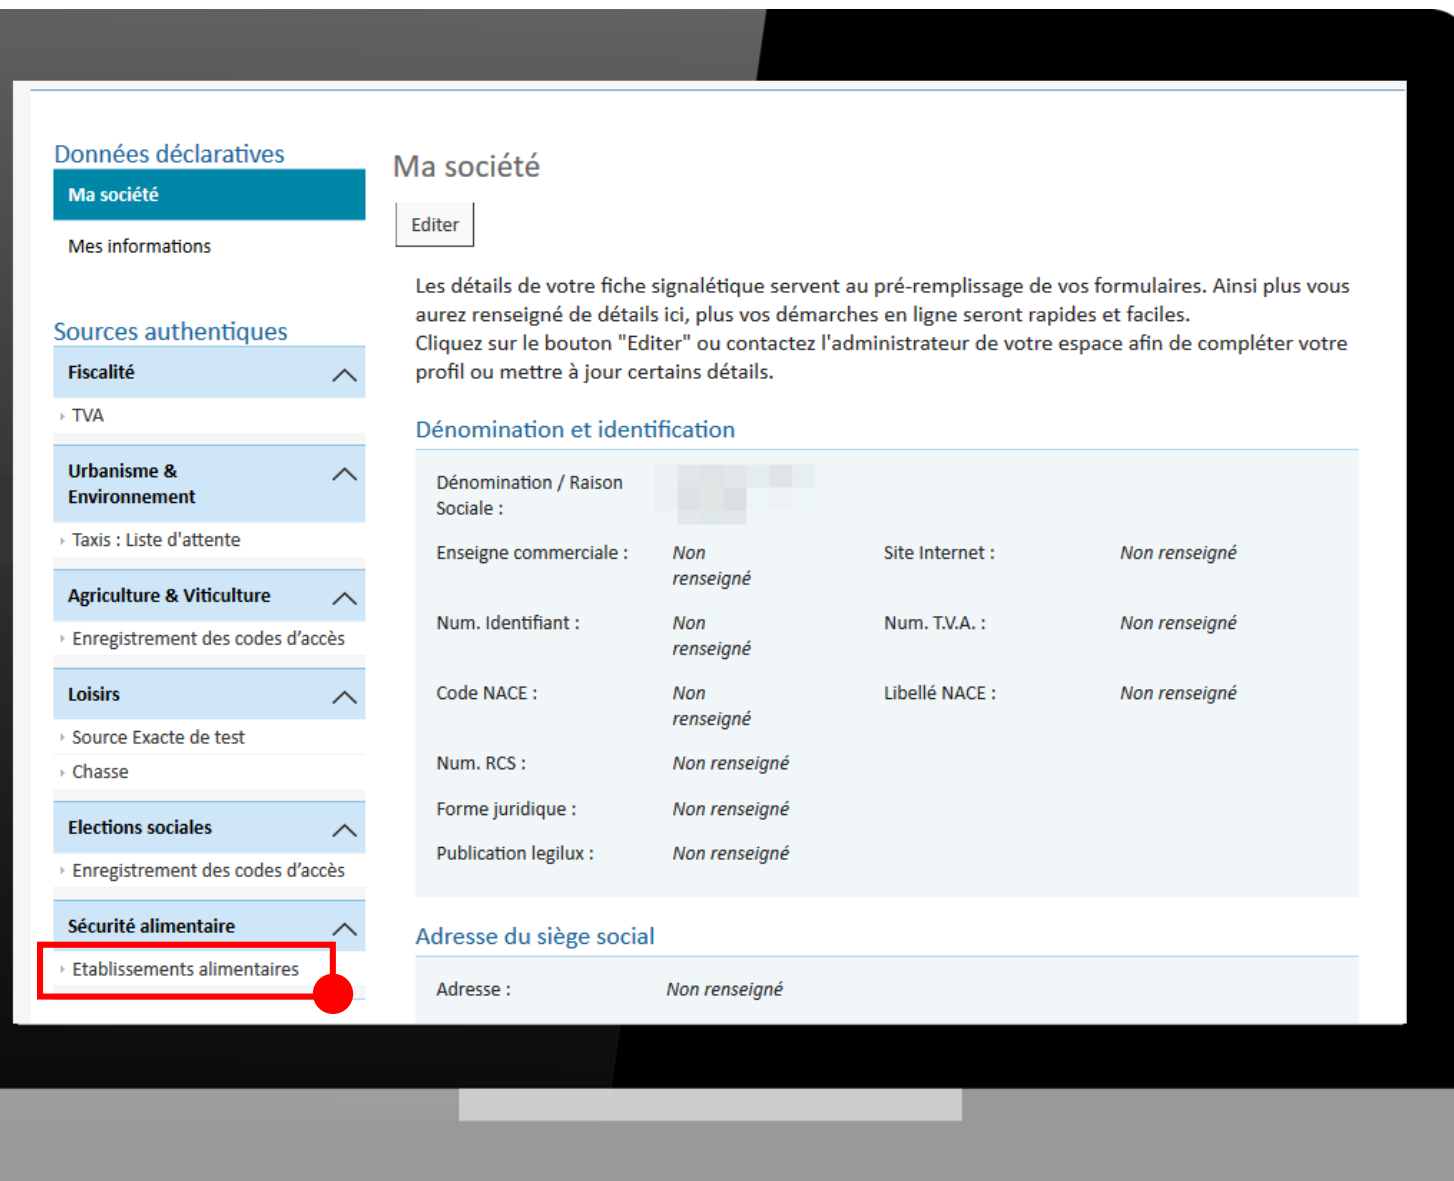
Données déclaratives

Ma société

Mes informations

Sources authentiques

Fiscalité

TVA

Urbanisme & Environnement

Taxis : Liste d'attente

Agriculture & Viticulture

Enregistrement des codes d'accès

Loisirs

Source Exacte de test

Chasse

Elections sociales

Enregistrement des codes d'accès

Sécurité alimentaire

Etablissements alimentaires

Ma société

Editer

Les détails de votre fiche signalétique servent au pré-remplissage de vos formulaires. Ainsi plus vous aurez renseigné de détails ici, plus vos démarches en ligne seront rapides et faciles.
Cliquez sur le bouton "Editer" ou contactez l'administrateur de votre espace afin de compléter votre profil ou mettre à jour certains détails.

Dénomination et identification

Dénomination / Raison Sociale : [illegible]

Enseigne commerciale : Non renseigné

Site Internet : Non renseigné

Num. Identifiant : Non renseigné

Num. T.V.A. : Non renseigné

Code NACE : Non renseigné

Libellé NACE : Non renseigné

Num. RCS : Non renseigné

Forme juridique : Non renseigné

Publication legilux : Non renseigné

Adresse du siège social

Adresse : Non renseigné